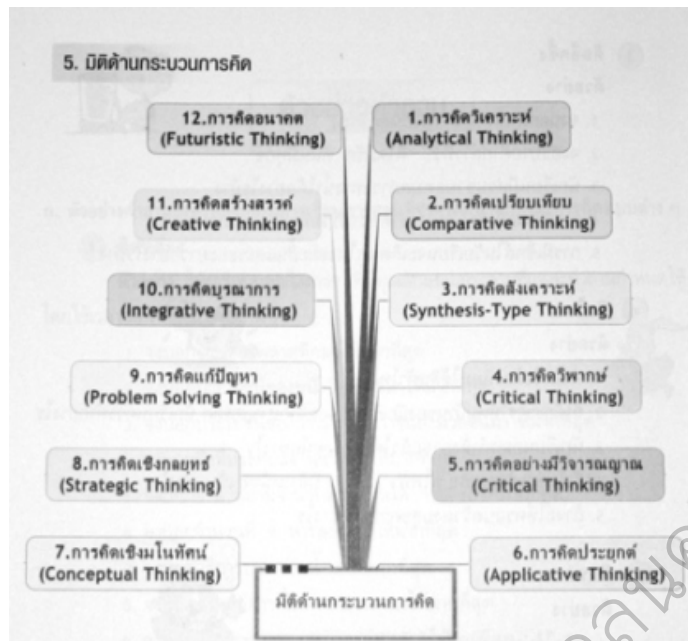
5. มิติด้านกระบวนการคิด

12.การคิดอนาคต (Futuristic Thinking)

1.การคิดวิเคราะห์ (Analytical Thinking)

11.การคิดสร้างสรรค์ (Creative Thinking)

2.การคิดเปรียบเทียบ (Comparative Thinking)

10.การคิดบูรณาการ (Integrative Thinking)

3.การคิดสังเคราะห์ (Synthesis-Type Thinking)

9.การคิดแก้ปัญหา (Problem Solving Thinking)

4.การคิดวิพากษ์ (Critical Thinking)

8.การคิดเชิงกลยุทธ์ (Strategic Thinking)

5.การคิดอย่างมีวิจารณญาณ (Critical Thinking)

7.การคิดเชิงมโนทัศน์ (Conceptual Thinking)

6.การคิดประยุกต์ (Applicative Thinking)

มิติด้านกระบวนการคิด